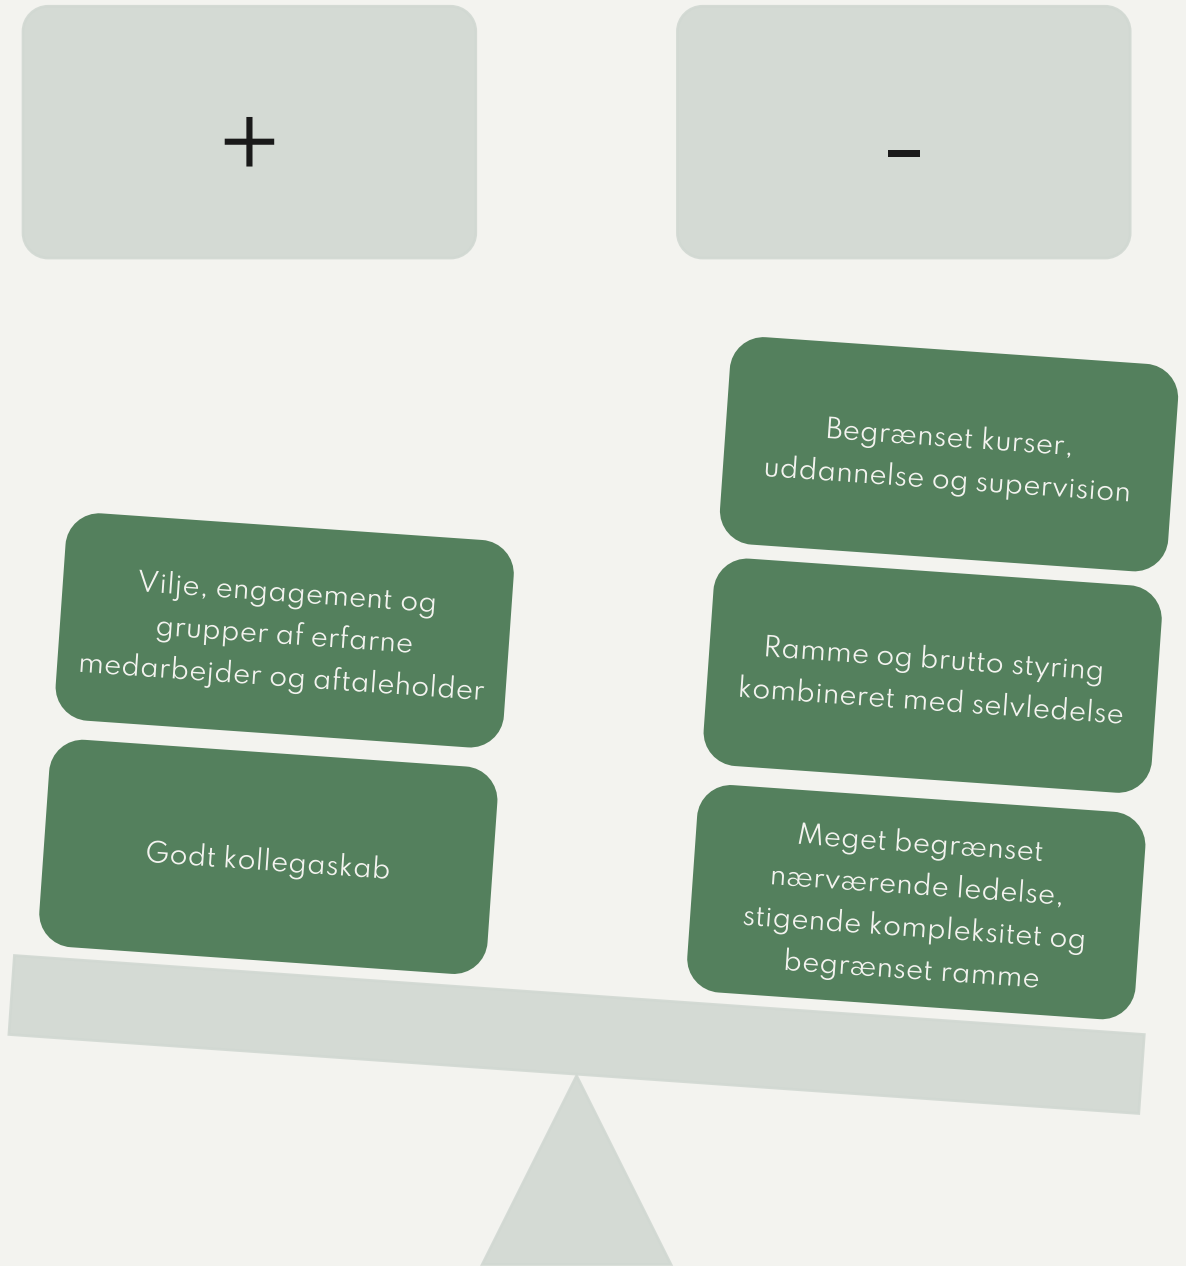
+

-

Begrænset kurser, uddannelse og supervision

Vilje, engagement og grupper af erfarne medarbejder og aftaleholder

Ramme og brutto styring kombineret med selvledelse

Godt kollegaskab

Meget begrænset nærværende ledelse, stigende kompleksitet og begrænset ramme